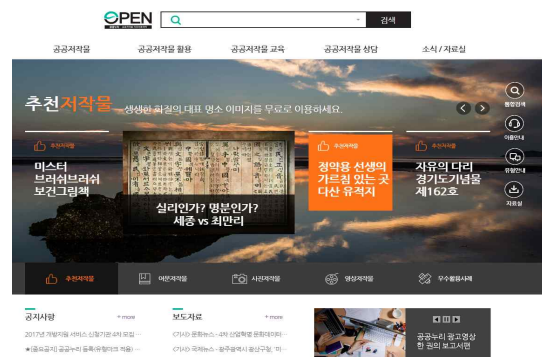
OPEN

검색

공공저작물 공공저작물 활용 공공저작물 교육 공공저작물 상담 소식 / 자료실

추천저작물 생생한 화질의 대표 명소 이미지를 무료로 이용하세요.

추천저작물
미스터 브러쉬브러쉬 보건그림책

실리인가? 명분인가? 세종 vs 최만리

추천저작물
정약용 선생의 가르침 있는 곳 다산 유적지

추천저작물
자유의 다리 경기도기념물 제162호

통합검색
이용안내
유형안내
자료실

추천저작물 어문저작물 사진저작물 영상저작물 우수활용사례

공지사항 + more
2017년 개방자원 서비스 신청기관 4차 모집 ...
★(공모공지) 공공누리 등록(유형마크 적용) ...

보도자료 + more
[기사] 문화뉴스 - 4차 산업혁명 문화데이터 ...
[기사] 국제뉴스 - 광주광역시 울산구청, '이 ...

공공누리 광고영상 한 편의 보고서면